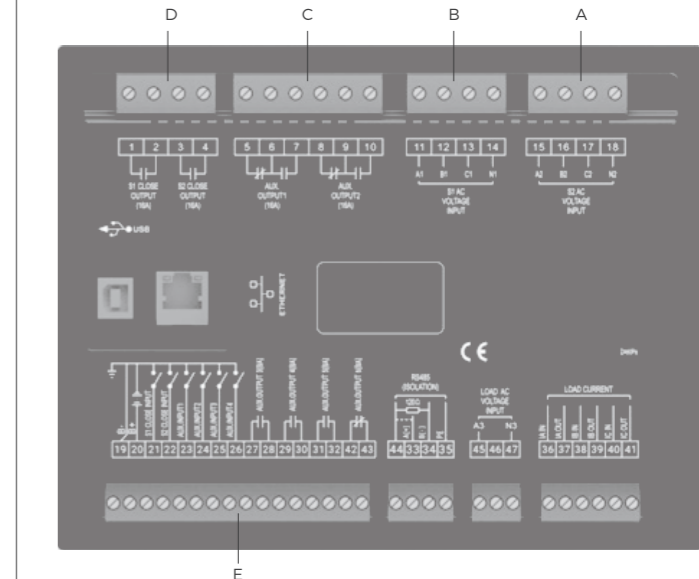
D C B A

1 2 3 4
S1 CLOSE OUTPUT (16A)
S2 CLOSE OUTPUT (16A)

5 6 7 8 9 10
AUX. OUTPUT1 (16A)
AUX. OUTPUT2 (16A)

11 12 13 14
A1 B1 C1 N1
S1 AC VOLTAGE INPUT

15 16 17 18
A2 B2 C2 N2
S2 AC VOLTAGE INPUT

USB

ETHERNET

CE

24VPs

S1 CLOSE INPUT
S2 CLOSE INPUT
AUX. INPUT1
AUX. INPUT2
AUX. INPUT3
AUX. INPUT4
19 20 21 22 23 24 25 26

AUX. OUTPUT 3(5A)
AUX. OUTPUT 4(5A)
AUX. OUTPUT 5(5A)
AUX. OUTPUT 6(5A)
27 28 29 30 31 32 42 43

RS485 (ISOLATION)
120Ω
44 33 34 35

LOAD AC VOLTAGE INPUT
A3 N3
45 46 47

LOAD CURRENT
IA IN IA OUT IB IN IB OUT IC IN IC OUT
36 37 38 39 40 41

E